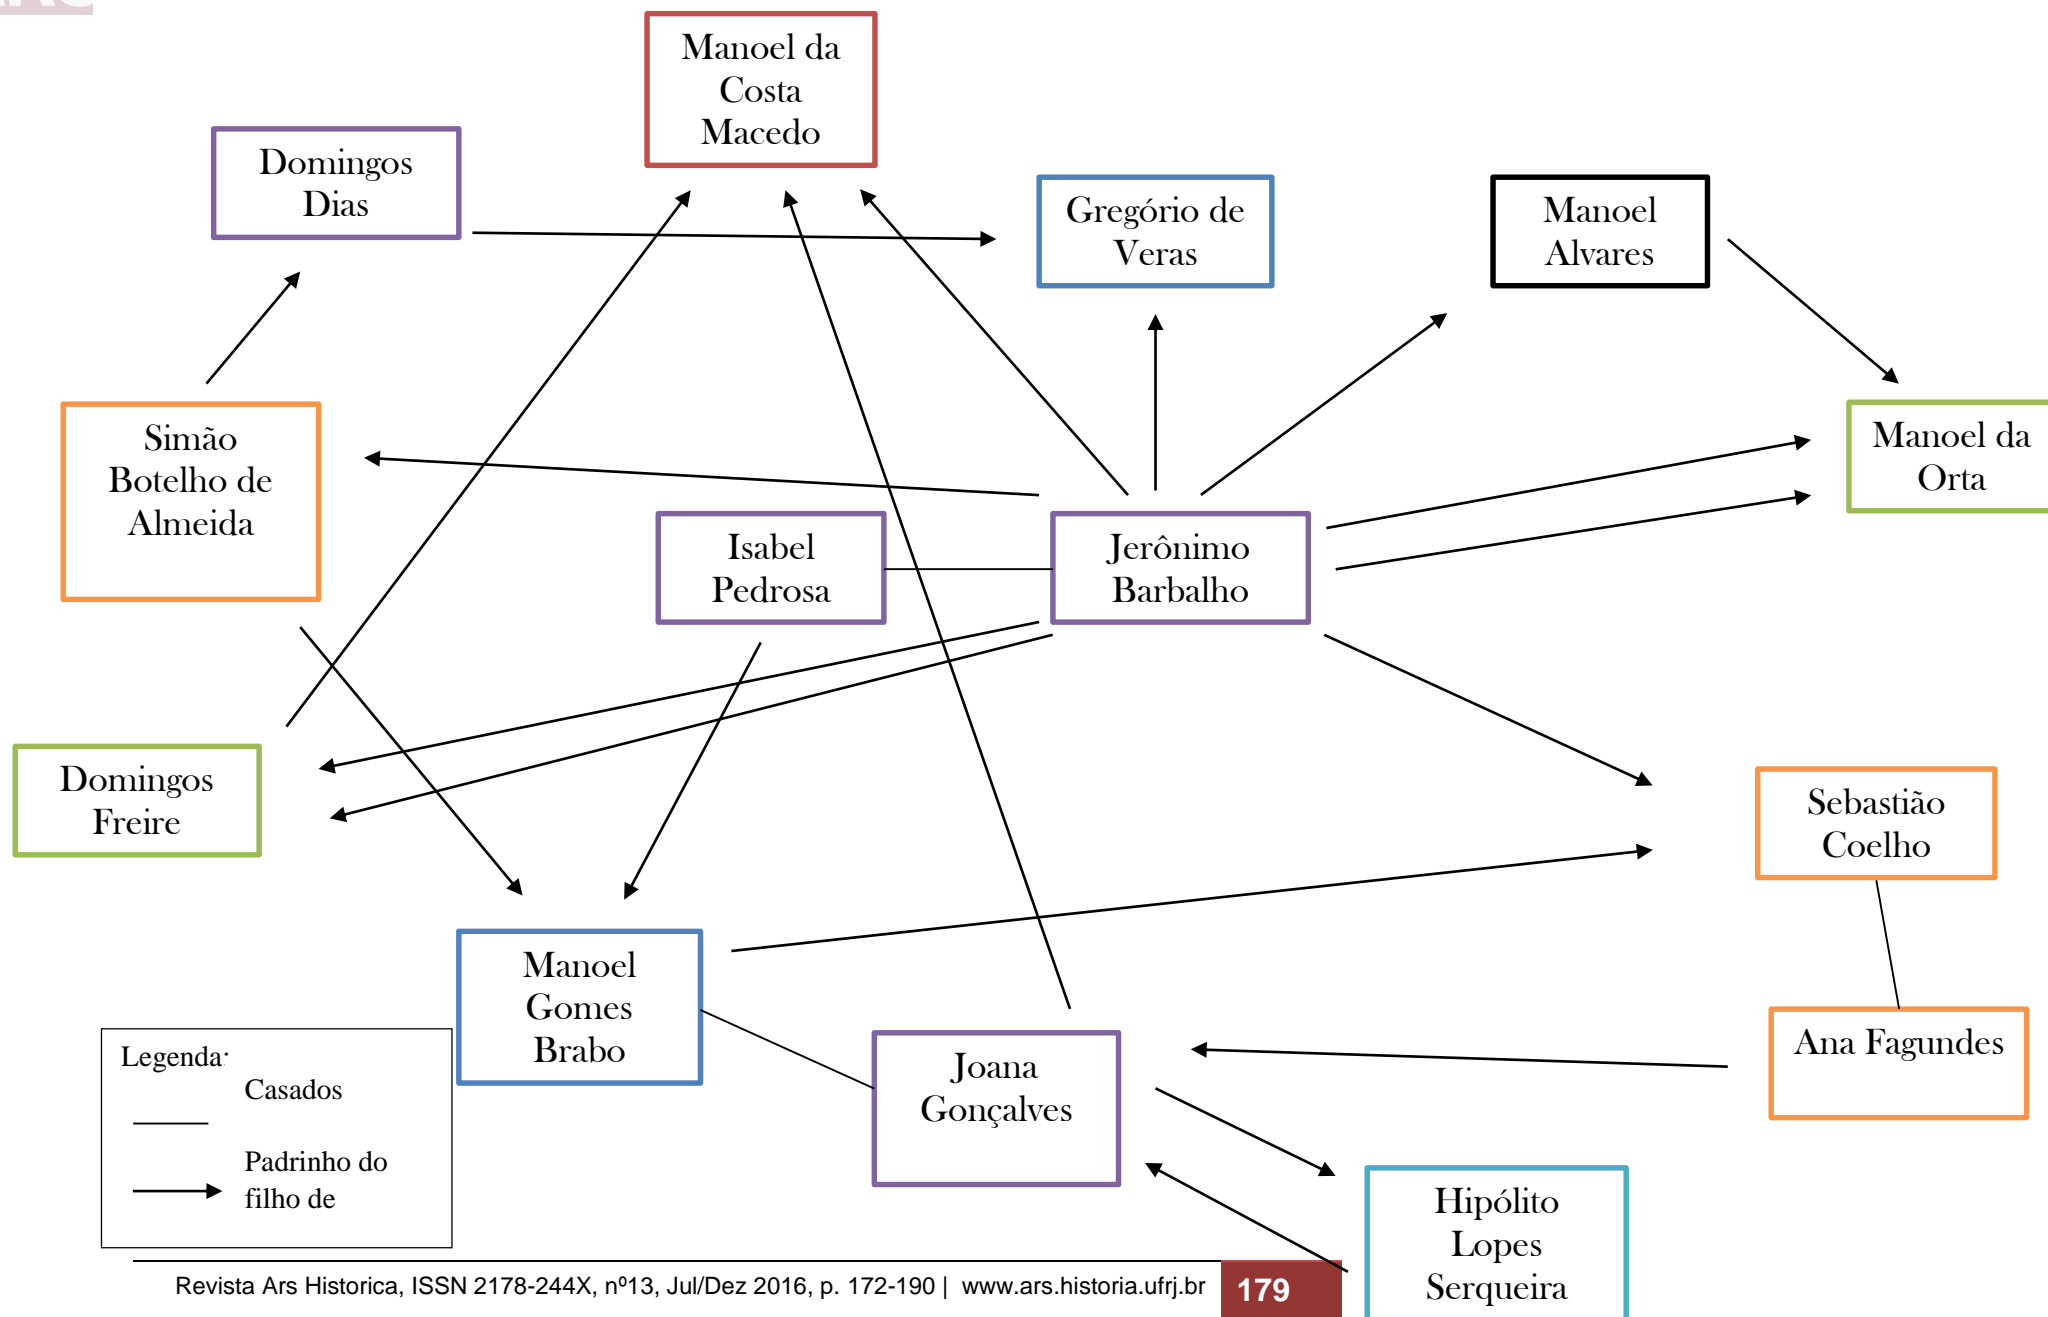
Manoel da Costa Macedo

Domingos Dias

Gregório de Veras

Manoel Alvares

Simão Botelho de Almeida

Manoel da Orta

Isabel Pedrosa

Jerônimo Barbalho

Domingos Freire

Sebastião Coelho

Manoel Gomes Brabo

Ana Fagundes

Joana Gonçalves

Legenda:
Casados
Padrinho do filho de

Hipólito Lopes Serqueira

Revista Ars Historica, ISSN 2178-244X, nº13, Jul/Dez 2016, p. 172-190 | www.ars.historia.ufrj.br 179